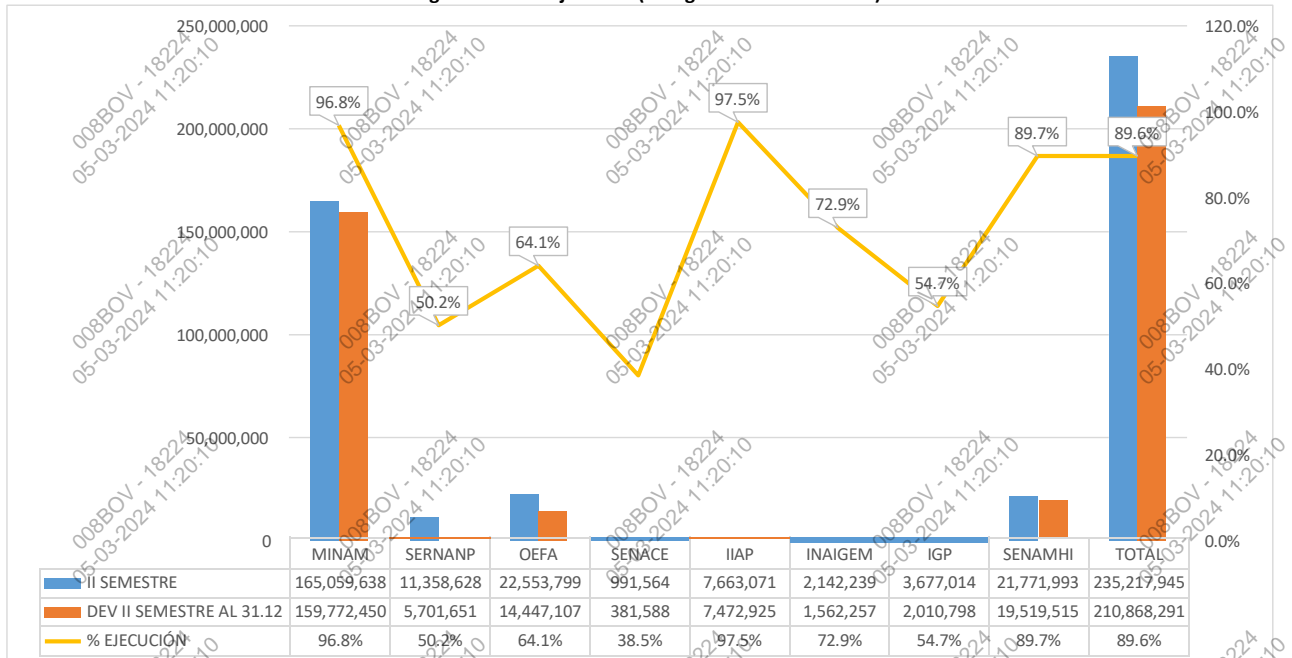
250,000,000
200,000,000
150,000,000
100,000,000
50,000,000
0

120.0%
100.0%
80.0%
60.0%
40.0%
20.0%
0.0%

96.8%
50.2%
64.1%
97.5%
72.9%
54.7%
89.7%
89.6%

| | MINAM | SERNANP | OEFA | SENACE | IIAP | INAIGEM | IGP | SENAMHI | TOTAL |
|---|---|---|---|---|---|---|---|---|---|
| II SEMESTRE | 165,059,638 | 11,358,628 | 22,553,799 | 991,564 | 7,663,071 | 2,142,239 | 3,677,014 | 21,771,993 | 235,217,945 |
| DEV II SEMESTRE AL 31.12 | 159,772,450 | 5,701,651 | 14,447,107 | 381,588 | 7,472,925 | 1,562,257 | 2,010,798 | 19,519,515 | 210,868,291 |
| % EJECUCIÓN | 96.8% | 50.2% | 64.1% | 38.5% | 97.5% | 72.9% | 54.7% | 89.7% | 89.6% |

008BOV - 18224
05-03-2024 11:20:10